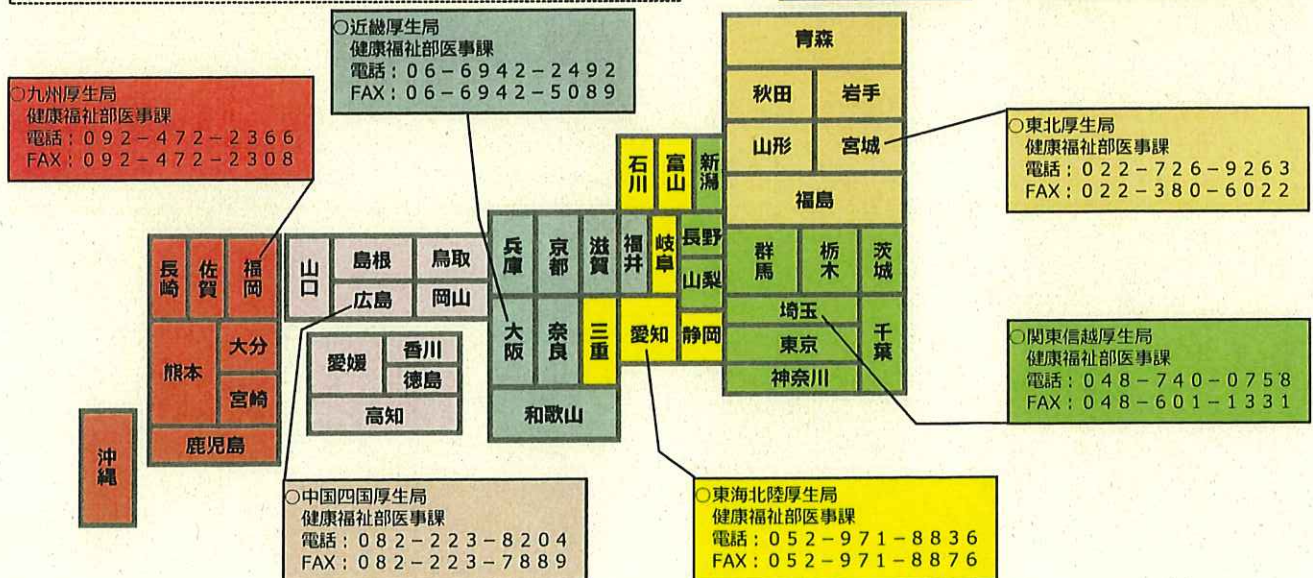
○近畿厚生局
健康福祉部医事課
電話：06－6942－2492
FAX：06－6942－5089

○九州厚生局
健康福祉部医事課
電話：092－472－2366
FAX：092－472－2308

青森
秋田
岩手
山形
宮城
福島
石川
富山
新潟
兵庫
京都
滋賀
福井
岐阜
長野
山梨
群馬
栃木
茨城
長崎
佐賀
福岡
山口
島根
鳥取
広島
岡山
埼玉
大阪
奈良
三重
愛知
静岡
東京
千葉
神奈川
熊本
大分
宮崎
愛媛
香川
徳島
高知
和歌山
鹿児島
沖縄

○東北厚生局
健康福祉部医事課
電話：022－726－9263
FAX：022－380－6022

○関東信越厚生局
健康福祉部医事課
電話：048－740－0758
FAX：048－601－1331

○中国四国厚生局
健康福祉部医事課
電話：082－223－8204
FAX：082－223－7889

○東海北陸厚生局
健康福祉部医事課
電話：052－971－8836
FAX：052－971－8876